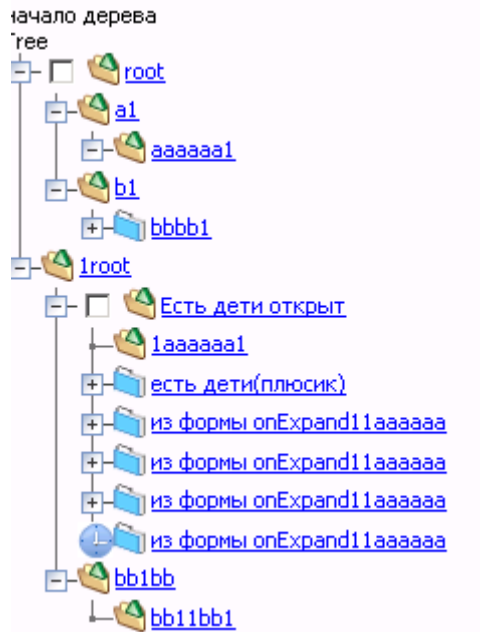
ачало дерева
Tree
root
a1
aaaaaa1
b1
bbbb1
1root
Есть дети открыт
1aaaaaa1
есть дети(плюсик)
из формы onExpand11aaaaaa
из формы onExpand11aaaaaa
из формы onExpand11aaaaaa
из формы onExpand11aaaaaa
bb1bb
bb11bb1